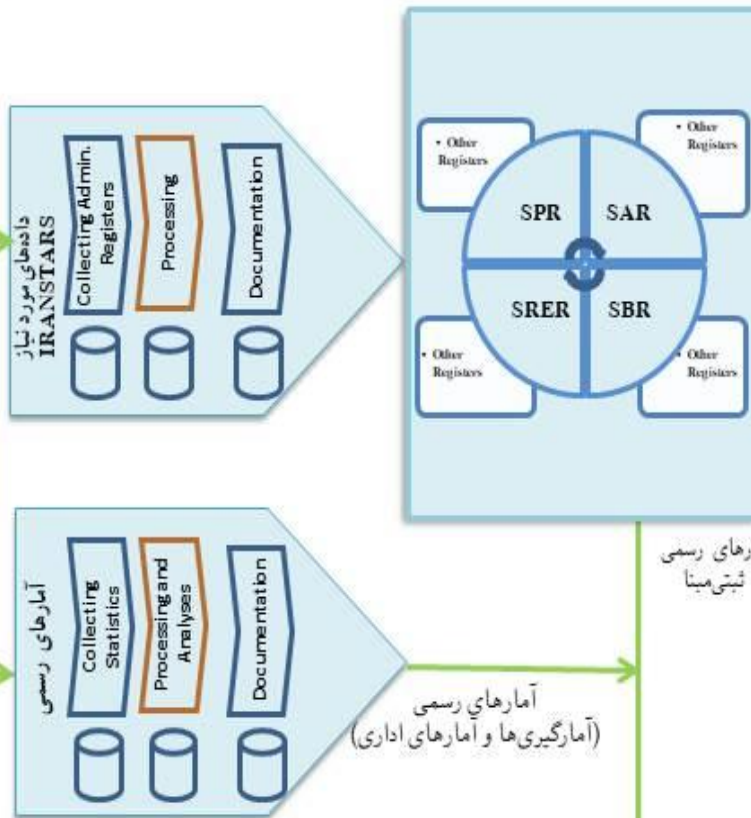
داده‌های مورد نیاز IRANSTARS

Collecting Admin. Registers

Processing

Documentation

• Other Registers

• Other Registers

SPR

SAR

SRER

SBR

• Other Registers

• Other Registers

آمارهای رسمی

Collecting Statistics

Processing and Analyses

Documentation

رهای رسمی ثبت‌مبنا

آمارهای رسمی (آمارگیری‌ها و آمارهای اداری)